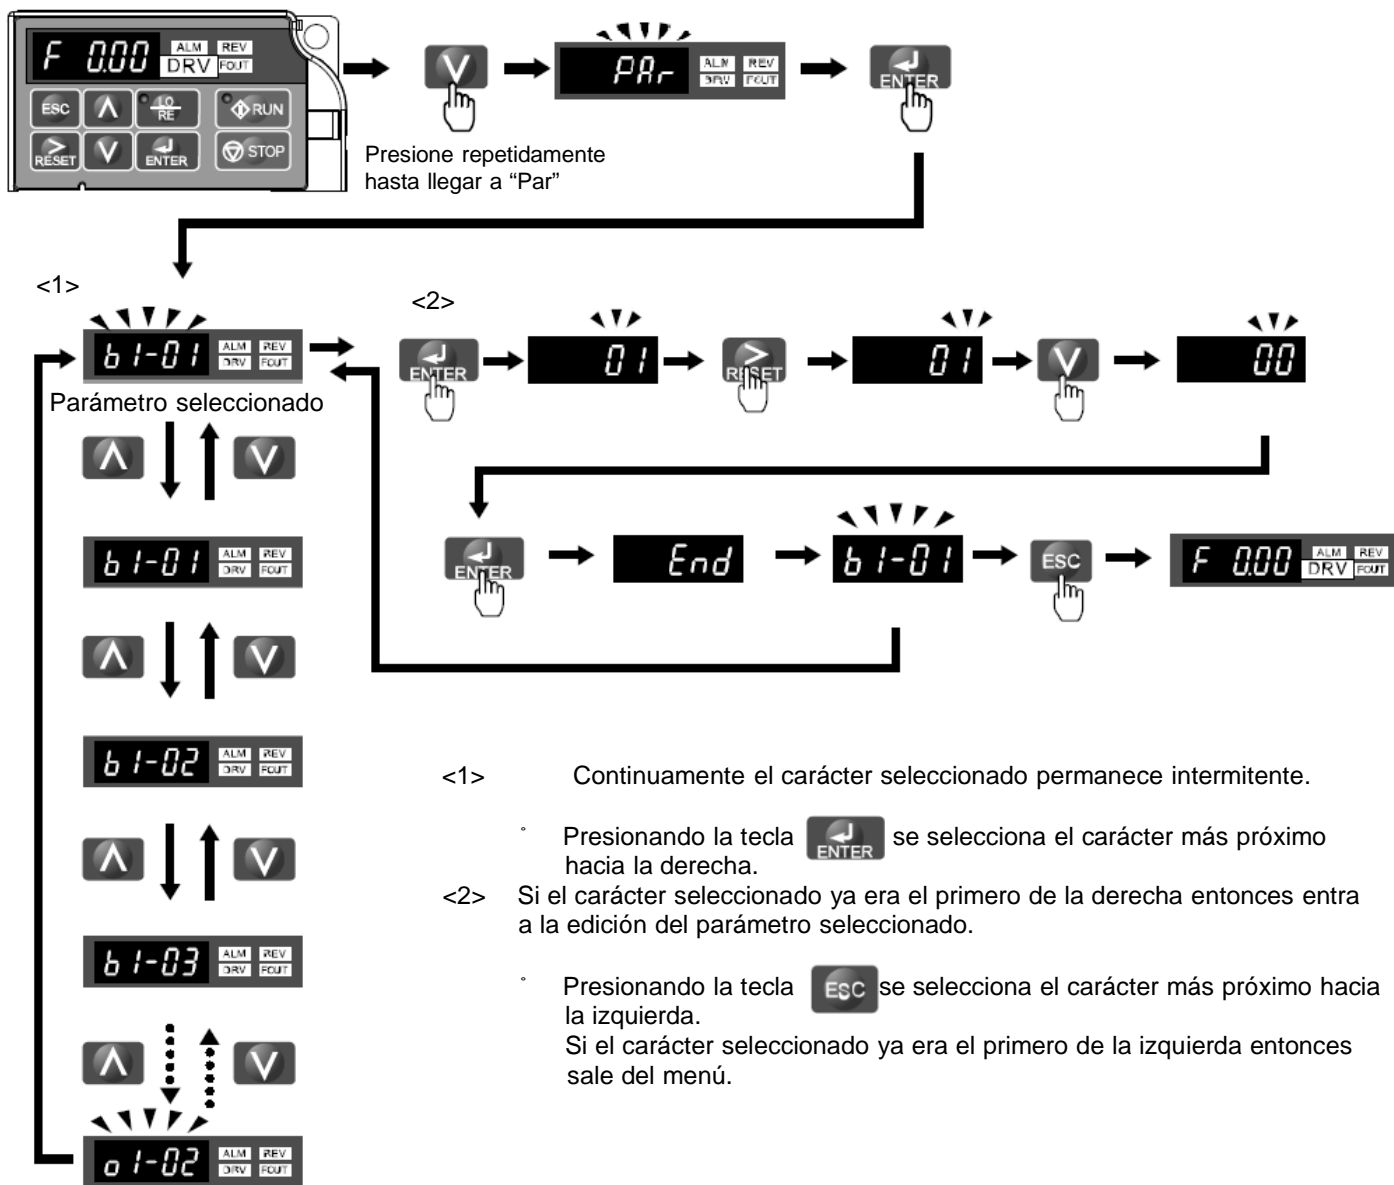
F 0.00 ALM REV DRV FOUT
ESC
LO RE
RUN
RESET
ENTER
STOP

PAr ALM REV DRV FOUT
ENTER

Presione repetidamente hasta llegar a “Par”

<1>
b1-01 ALM REV DRV FOUT
Parámetro seleccionado

<2>
ENTER
01
RESET
01
00

b1-01 ALM REV DRV FOUT

ENTER
End
b1-01
ESC
F 0.00 ALM REV DRV FOUT

b1-02 ALM REV DRV FOUT

b1-03 ALM REV DRV FOUT

o1-02 ALM REV DRV FOUT

<1> Continuamente el carácter seleccionado permanece intermitente.

˚ Presionando la tecla ENTER se selecciona el carácter más próximo hacia la derecha.

<2> Si el carácter seleccionado ya era el primero de la derecha entonces entra a la edición del parámetro seleccionado.

˚ Presionando la tecla ESC se selecciona el carácter más próximo hacia la izquierda.
Si el carácter seleccionado ya era el primero de la izquierda entonces sale del menú.